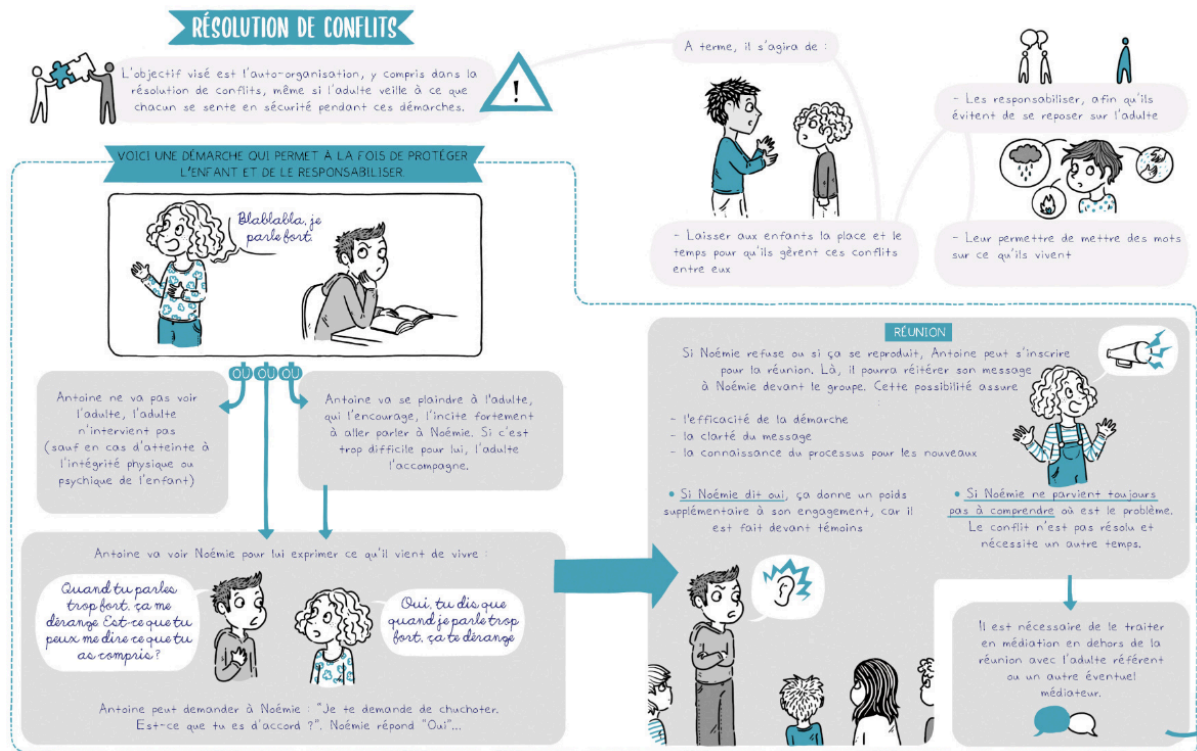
RÉSOLUTION DE CONFLITS

L'objectif visé est l'auto-organisation, y compris dans la résolution de conflits, même si l'adulte veille à ce que chacun se sente en sécurité pendant ces démarches.

A terme, il s'agira de :

- Laisser aux enfants la place et le temps pour qu'ils gèrent ces conflits entre eux

- Les responsabiliser, afin qu'ils évitent de se reposer sur l'adulte

- Leur permettre de mettre des mots sur ce qu'ils vivent

VOICI UNE DÉMARCHE QUI PERMET À LA FOIS DE PROTÉGER L'ENFANT ET DE LE RESPONSABILISER

Blablabla, je parle fort.

OU OU OU

Antoine ne va pas voir l'adulte, l'adulte n'intervient pas (sauf en cas d'atteinte à l'intégrité physique ou psychique de l'enfant)

Antoine va se plaindre à l'adulte, qui l'encourage, l'incite fortement à aller parler à Noémie. Si c'est trop difficile pour lui, l'adulte l'accompagne.

Antoine va voir Noémie pour lui exprimer ce qu'il vient de vivre :

Quand tu parles trop fort, ça me dérange. Est-ce que tu peux me dire ce que tu as compris ?

Oui, tu dis que quand je parle trop fort, ça te dérange

Antoine peut demander à Noémie : "Je te demande de chuchoter. Est-ce que tu es d'accord ?". Noémie répond "Oui"...

RÉUNION

Si Noémie refuse ou si ça se reproduit, Antoine peut s'inscrire pour la réunion. Là, il pourra réitérer son message à Noémie devant le groupe. Cette possibilité assure :

- l'efficacité de la démarche
- la clarté du message
- la connaissance du processus pour les nouveaux

• Si Noémie dit oui, ça donne un poids supplémentaire à son engagement, car il est fait devant témoins

• Si Noémie ne parvient toujours pas à comprendre où est le problème. Le conflit n'est pas résolu et nécessite un autre temps.

Il est nécessaire de le traiter en médiation en dehors de la réunion avec l'adulte référent ou un autre éventuel médiateur.